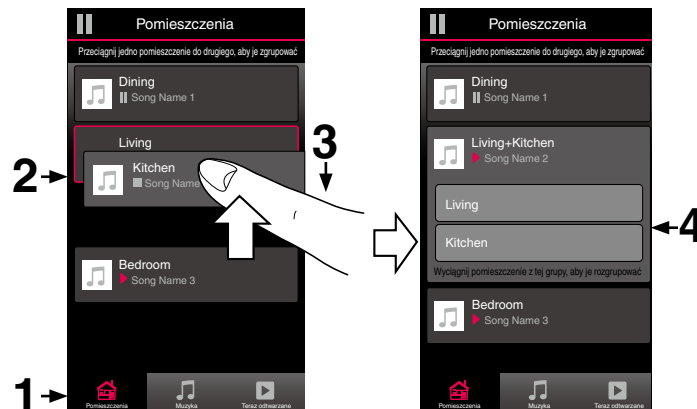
Pomieszczenia

Przeciągnij jedno pomieszczenie do drugiego, aby je zgrupować

Dining
Song Name 1

Living

2

3

Kitchen
Song Name

Bedroom
Song Name 3

1

Pomieszczenia Muzyka Teraz odtwarzane

Pomieszczenia

Przeciągnij jedno pomieszczenie do drugiego, aby je zgrupować

Dining
Song Name 1

Living+Kitchen
Song Name 2

Living

Kitchen

4

Wyciągnij pomieszczenie z tej grupy, aby je rozgrupować

Bedroom
Song Name 3

Pomieszczenia Muzyka Teraz odtwarzane